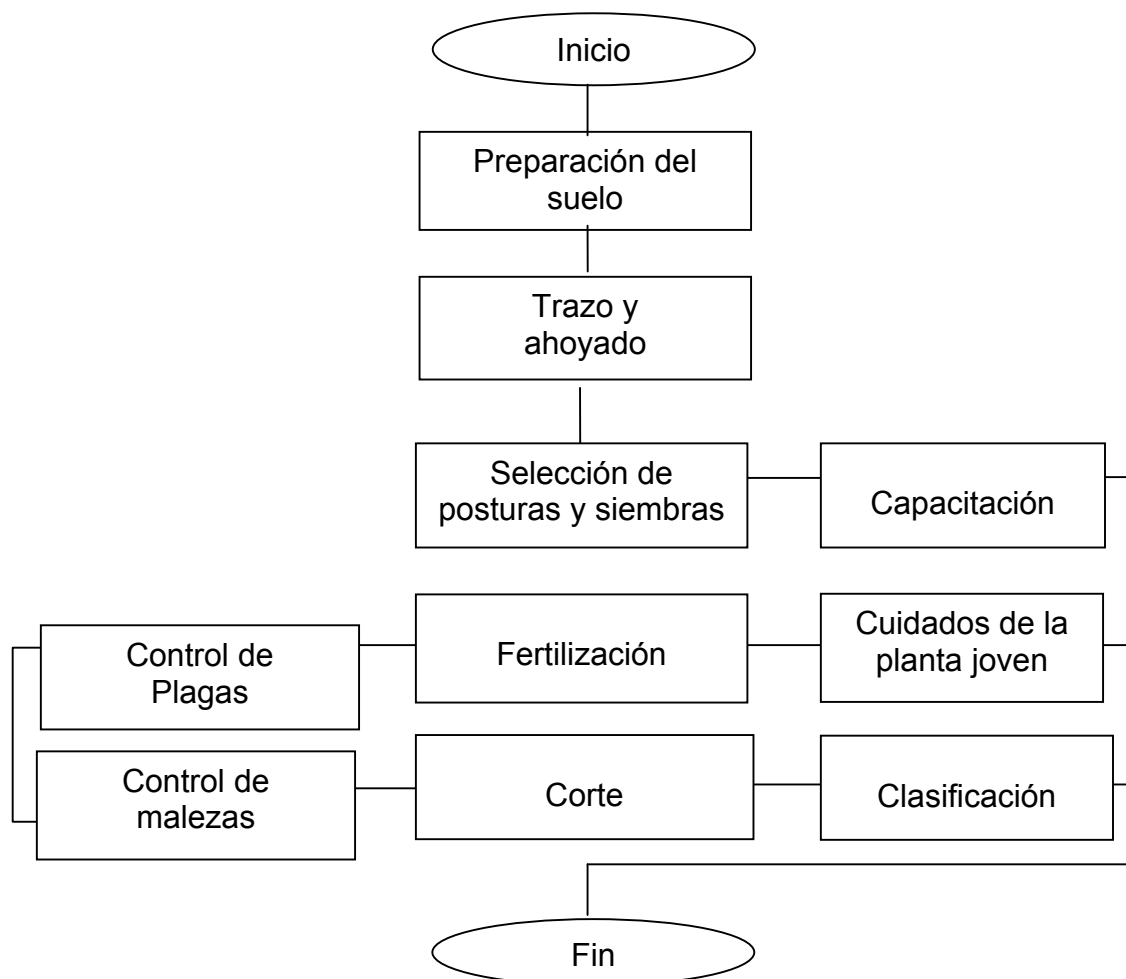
Inicio

Preparación del suelo

Trazo y ahoyado

Selección de posturas y siembras

Capacitación

Control de Plagas

Fertilización

Cuidados de la planta joven

Control de malezas

Corte

Clasificación

Fin